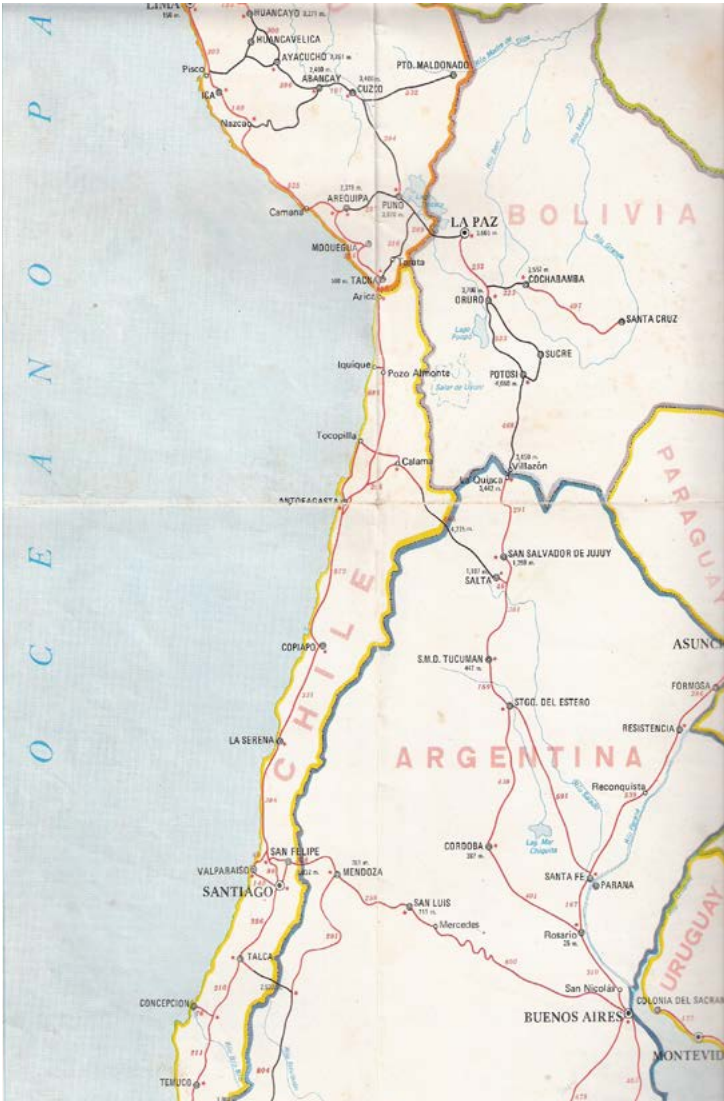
LIMA
HUANCAYO 3,271 m.
HUANCAVELICA
Pisco
AYACUCHO 2,761 m.
ICA
ABANCAY
CUZCO
PTO. MALDONADO
Nazca
Camaná
AREQUIPA
PUNO
LA PAZ 3,660 m.
MOQUEGUA
TACNA
Tarata
Arica
ORURO
COCHABAMBA
SANTA CRUZ
SUCRE
POTOSI 4,050 m.
Lago Poopó
Salar de Uyuni
Iquique
Pozo Almonte
Tocopilla
Calama
Villazón
La Quiaca 3,442 m.
ANTOFAGASTA
SAN SALVADOR DE JUJUY 1,259 m.
SALTA
COPIAPO
S.M.D. TUCUMAN 447 m.
STGO. DEL ESTERO
LA SERENA
RESISTENCIA
FORMOSA
ASUNC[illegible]
Reconquista
CORDOBA 387 m.
Lag. Mar Chiquita
SANTA FE
PARANA
SAN FELIPE
VALPARAISO
SANTIAGO
MENDOZA
SAN LUIS 711 m.
Mercedes
Rosario 25 m.
TALCA
San Nicolás
CONCEPCION
BUENOS AIRES
COLONIA DEL SACRA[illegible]
MONTEVID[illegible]
TEMUCO
O C E A N O P A
BOLIVIA
PARAGUAY
CHILE
ARGENTINA
URUGUAY